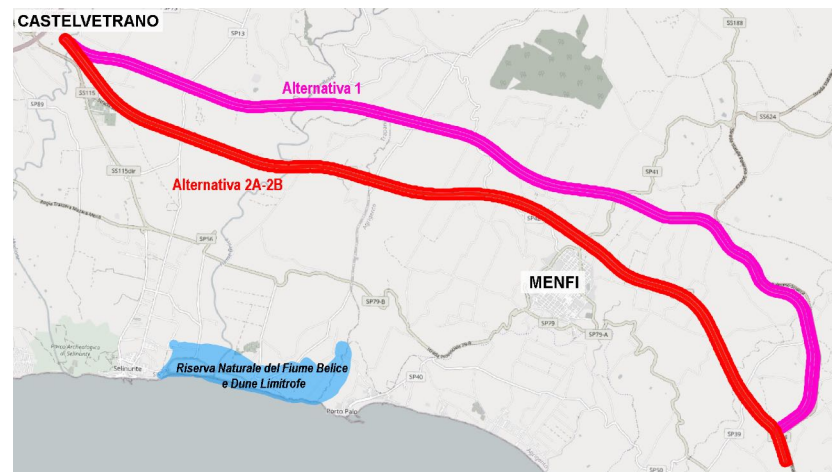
CASTELVETRANO

Alternativa 1

Alternativa 2A-2B

MENFI

Riserva Naturale del Fiume Belice e Dune Limitrofe

SP13

SS188

SS115

SS115dir

SS624

SP41

SP14

SP79-B

SP79

SP79-A

SP40

SP39

SP50

Selinunte

Porto Palo

Parco Archeologico di Selinunte